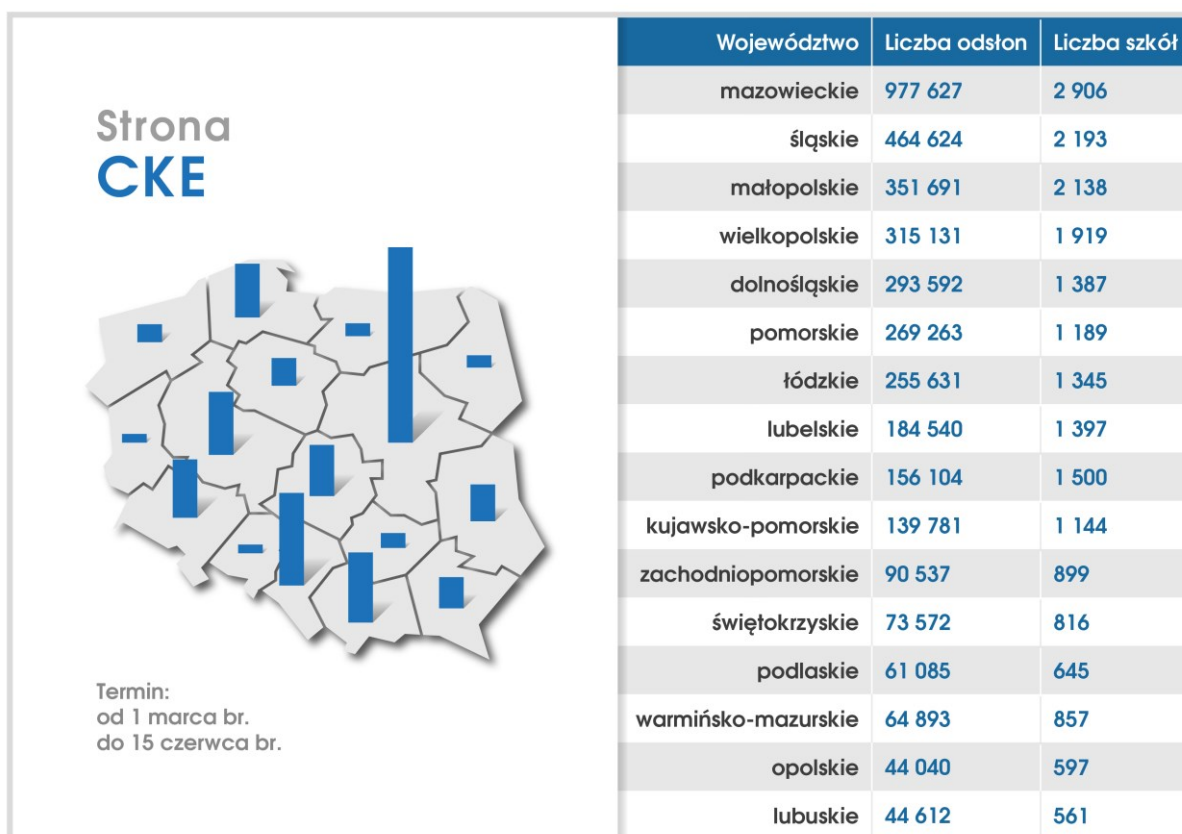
Strona
CKE

Termin:
od 1 marca br.
do 15 czerwca br.

| Województwo | Liczba odsłon | Liczba szkół |
|---|---|---|
| mazowieckie | 977 627 | 2 906 |
| śląskie | 464 624 | 2 193 |
| małopolskie | 351 691 | 2 138 |
| wielkopolskie | 315 131 | 1 919 |
| dolnośląskie | 293 592 | 1 387 |
| pomorskie | 269 263 | 1 189 |
| łódzkie | 255 631 | 1 345 |
| lubelskie | 184 540 | 1 397 |
| podkarpackie | 156 104 | 1 500 |
| kujawsko-pomorskie | 139 781 | 1 144 |
| zachodniopomorskie | 90 537 | 899 |
| świętokrzyskie | 73 572 | 816 |
| podlaskie | 61 085 | 645 |
| warmińsko-mazurskie | 64 893 | 857 |
| opolskie | 44 040 | 597 |
| lubuskie | 44 612 | 561 |